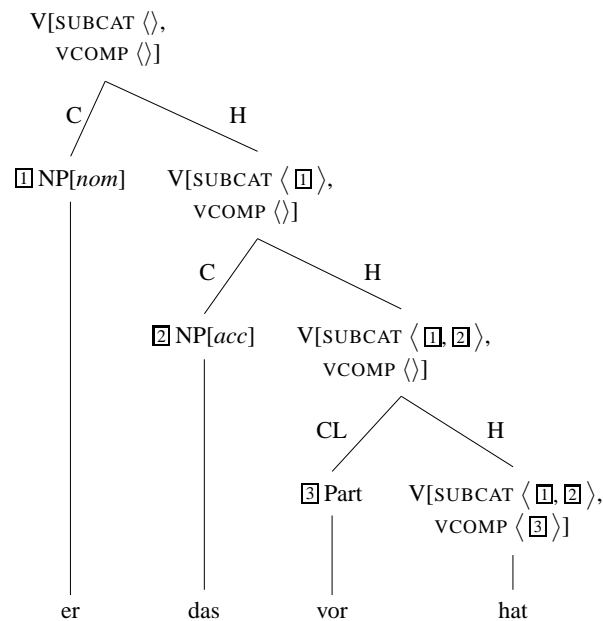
V[SUBCAT $\langle\rangle$, VCOMP $\langle\rangle$]

C

H

$\boxed{1}$ NP[*nom*]

V[SUBCAT $\langle \boxed{1} \rangle$, VCOMP $\langle\rangle$]

C

H

$\boxed{2}$ NP[*acc*]

V[SUBCAT $\langle \boxed{1}, \boxed{2} \rangle$, VCOMP $\langle\rangle$]

CL

H

$\boxed{3}$ Part

V[SUBCAT $\langle \boxed{1}, \boxed{2} \rangle$, VCOMP $\langle \boxed{3} \rangle$]

er

das

vor

hat